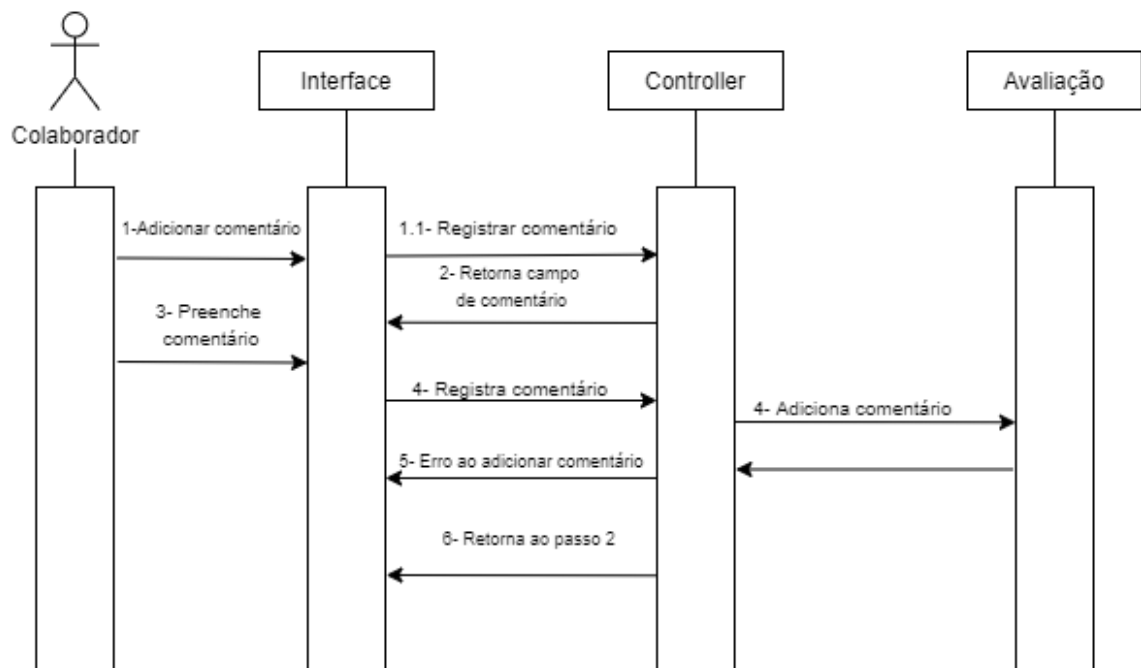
Colaborador

Interface

Controller

Avaliação

1-Adicionar comentário

1.1- Registrar comentário

2- Retorna campo de comentário

3- Preenche comentário

4- Registra comentário

4- Adiciona comentário

5- Erro ao adicionar comentário

6- Retorna ao passo 2